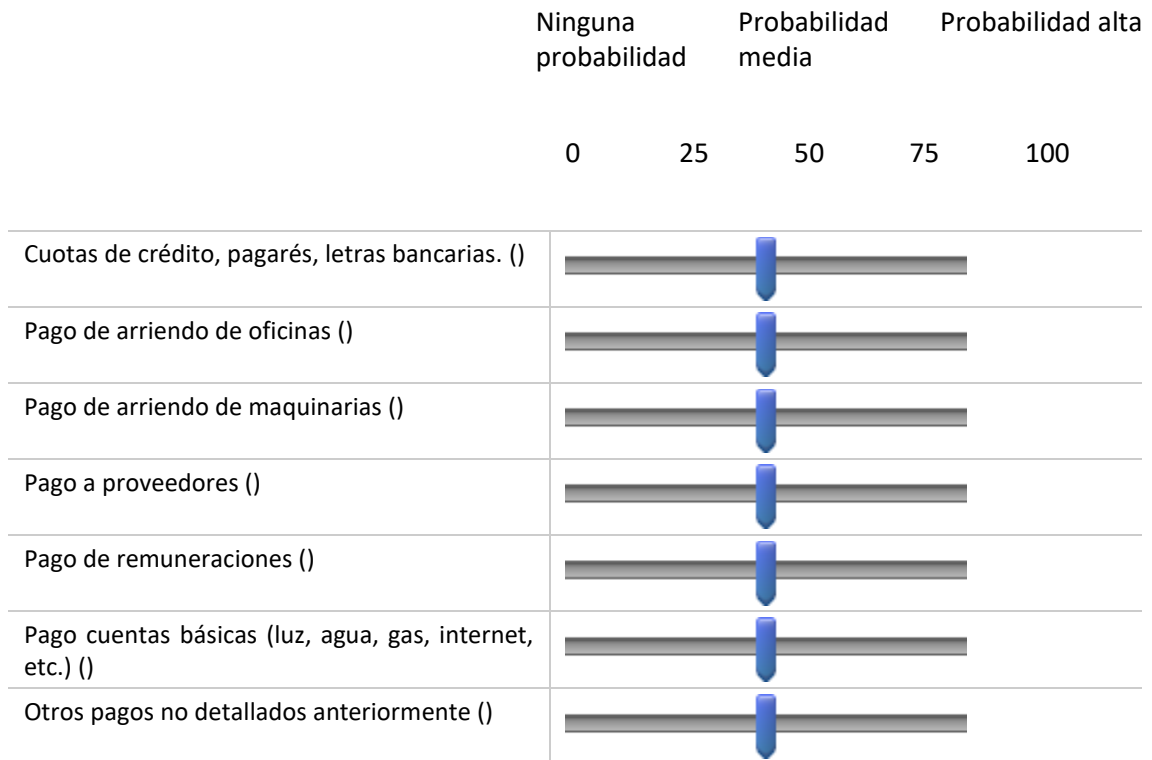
Ninguna probabilidad | Probabilidad media | Probabilidad alta

0 25 50 75 100

| | |
|---|---|
| Cuotas de crédito, pagarés, letras bancarias. () | |
| Pago de arriendo de oficinas () | |
| Pago de arriendo de maquinarias () | |
| Pago a proveedores () | |
| Pago de remuneraciones () | |
| Pago cuentas básicas (luz, agua, gas, internet, etc.) () | |
| Otros pagos no detallados anteriormente () | |